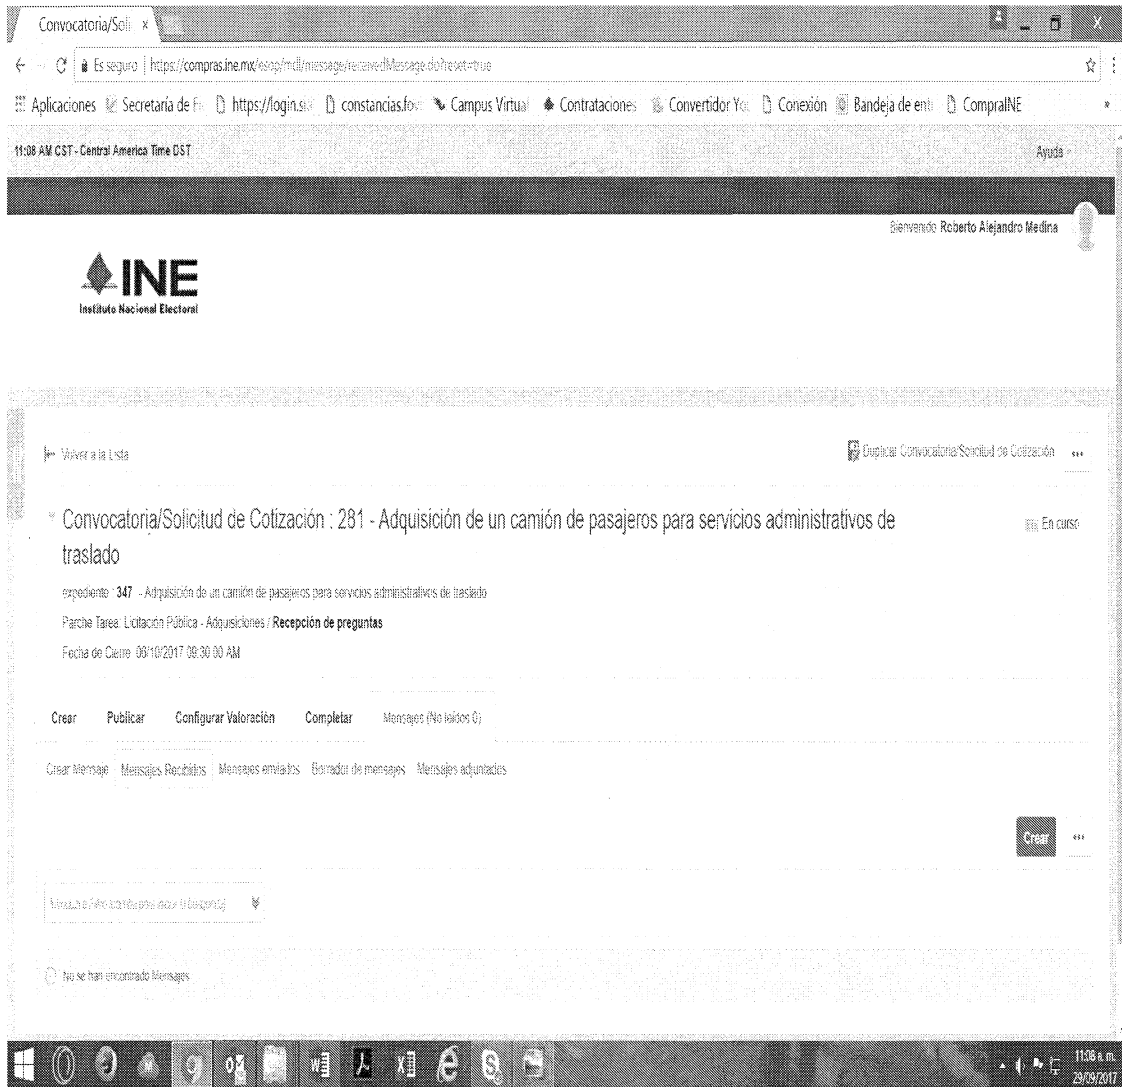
Convocatoria/Soli ×

Es seguro | https://compras.ine.mx/esop/mdl/message/receivedMessage.do?reset=true

Aplicaciones Secretaría de F https://login.s constancias.fo Campus Virtual Contrataciones Convertidor Yo Conexión Bandeja de ent CompraINE

11:08 AM CST - Central America Time DST

Ayuda

Bienvenido Roberto Alejandro Medina

INE
Instituto Nacional Electoral

Volver a la Lista

Duplicar Convocatoria/Solicitud de Cotización

Convocatoria/Solicitud de Cotización : 281 - Adquisición de un camión de pasajeros para servicios administrativos de traslado

En curso

expediente : 347 - Adquisición de un camión de pasajeros para servicios administrativos de traslado

Parche Tarea: Licitación Pública - Adquisiciones / Recepción de preguntas

Fecha de Cierre: 06/10/2017 09:30:00 AM

Crear Publicar Configurar Valoración Completar Mensajes (No leídos 0)

Crear Mensaje Mensajes Recibidos Mensajes enviados Borrador de mensajes Mensajes adjuntados

Crear

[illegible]

No se han encontrado Mensajes

11:08 a. m.
29/09/2017